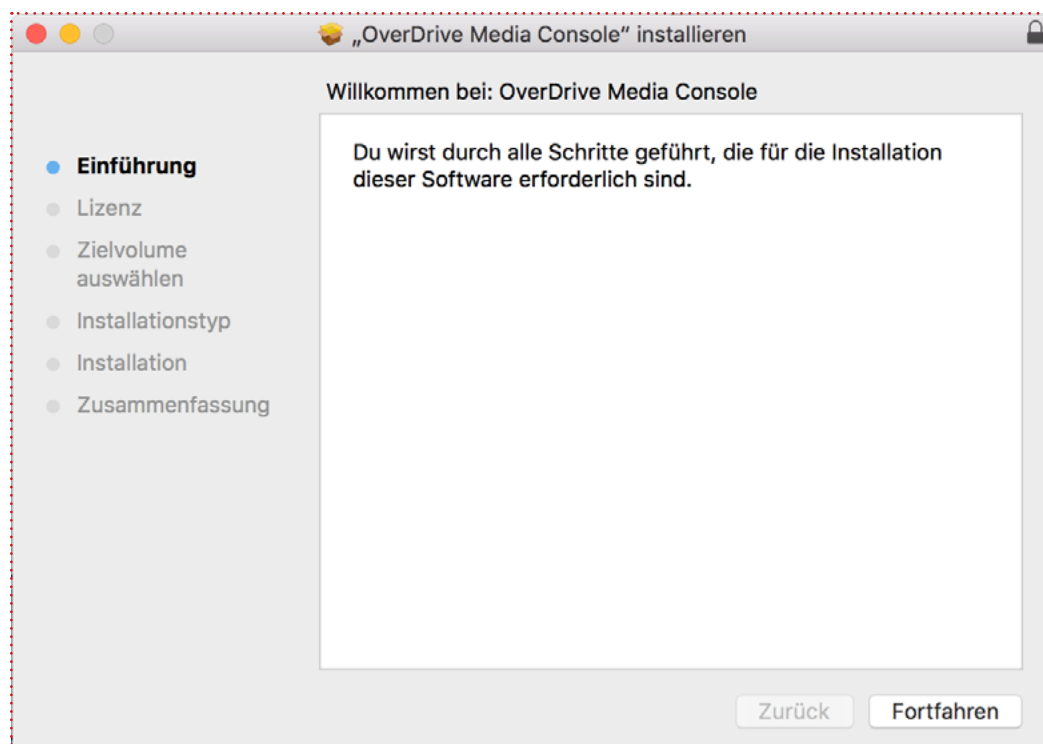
„OverDrive Media Console“ installieren

Willkommen bei: OverDrive Media Console

Einführung
Lizenz
Zielvolume auswählen
Installationstyp
Installation
Zusammenfassung

Du wirst durch alle Schritte geführt, die für die Installation dieser Software erforderlich sind.

Zurück
Fortfahren